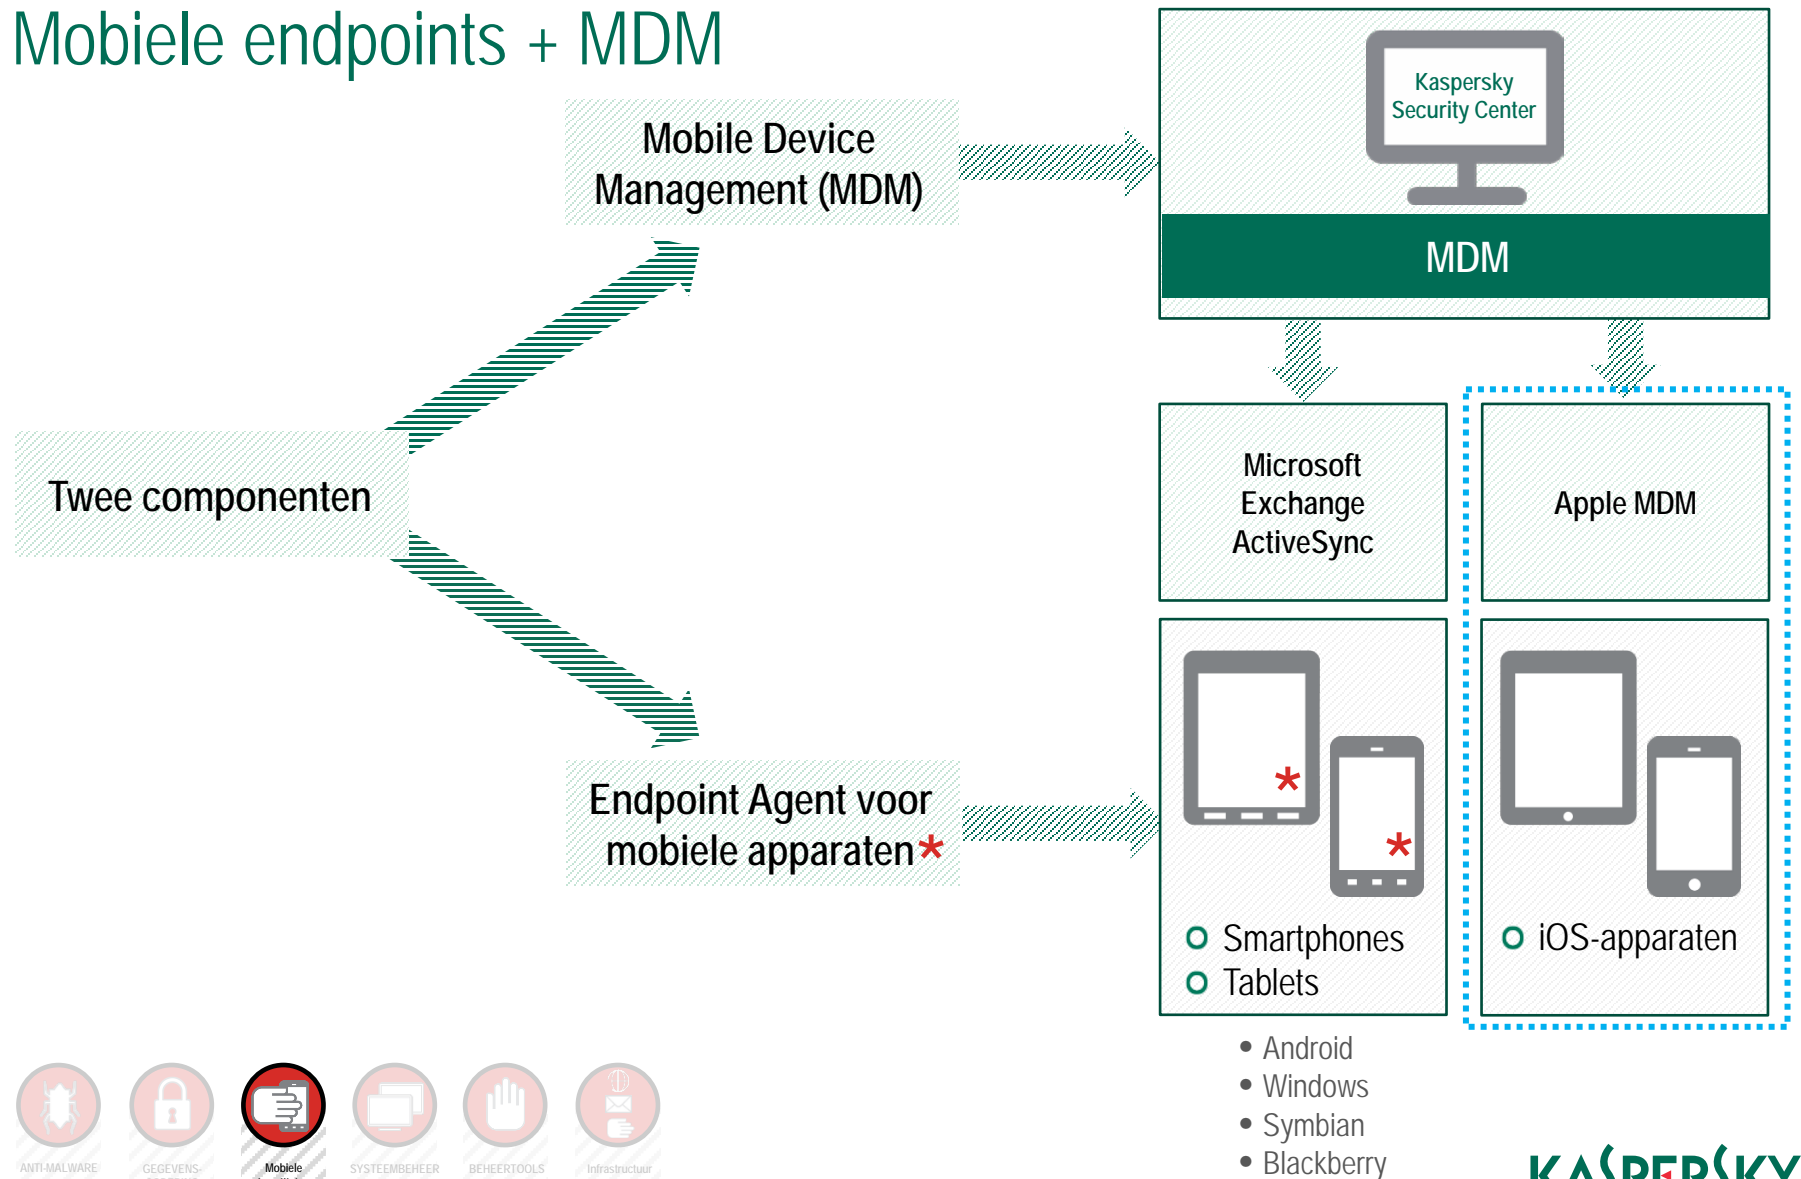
Mobiele endpoints + MDM

Mobile Device Management (MDM)

Kaspersky Security Center

MDM

Twee componenten

Microsoft Exchange ActiveSync

Apple MDM

Endpoint Agent voor mobiele apparaten*

*

*

Smartphones
Tablets

iOS-apparaten

• Android
• Windows
• Symbian
• Blackberry

ANTI-MALWARE GEGEVENS- Mobiele SYSTEEMBEHEER BEHEERTOOLS Infrastructuur

KASPERSKY